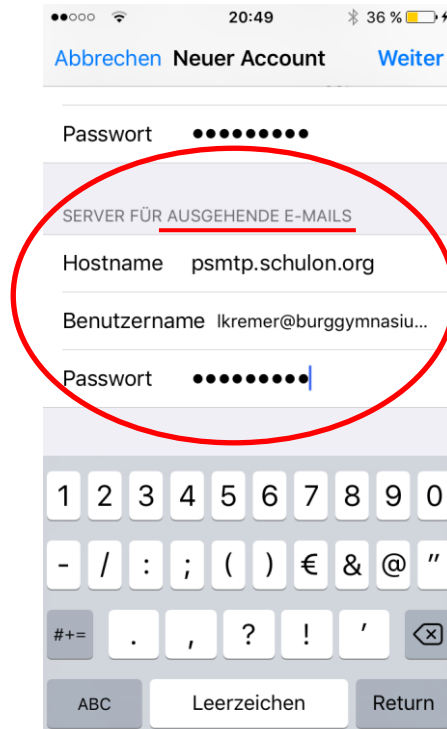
●●○○○ 20:49 36 %

Abbrechen Neuer Account Weiter

Passwort ●●●●●●●●●

SERVER FÜR AUSGEHENDE E-MAILS

Hostname psmtp.schulon.org

Benutzername lkremer@burggymnasiu...

Passwort ●●●●●●●●●

1 2 3 4 5 6 7 8 9 0

- / : ; ( ) € & @ "

#+= . , ? ! '

ABC Leerzeichen Return